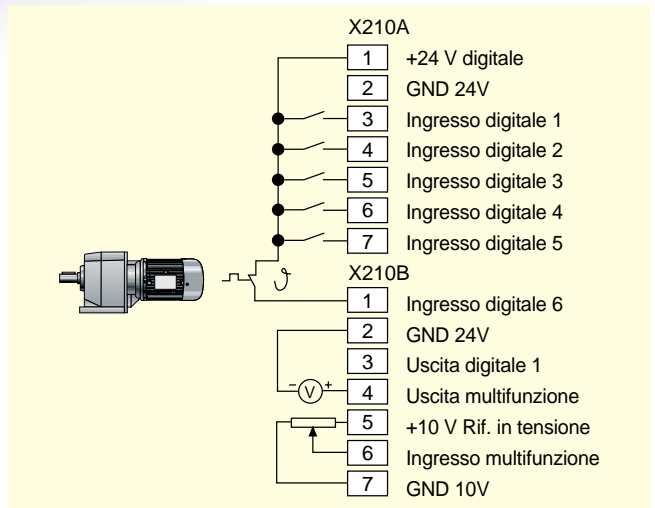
X210A

1 +24 V digitale
2 GND 24V
3 Ingresso digitale 1
4 Ingresso digitale 2
5 Ingresso digitale 3
6 Ingresso digitale 4
7 Ingresso digitale 5

X210B

1 Ingresso digitale 6
2 GND 24V
3 Uscita digitale 1
− V + 4 Uscita multifunzione
5 +10 V Rif. in tensione
6 Ingresso multifunzione
7 GND 10V